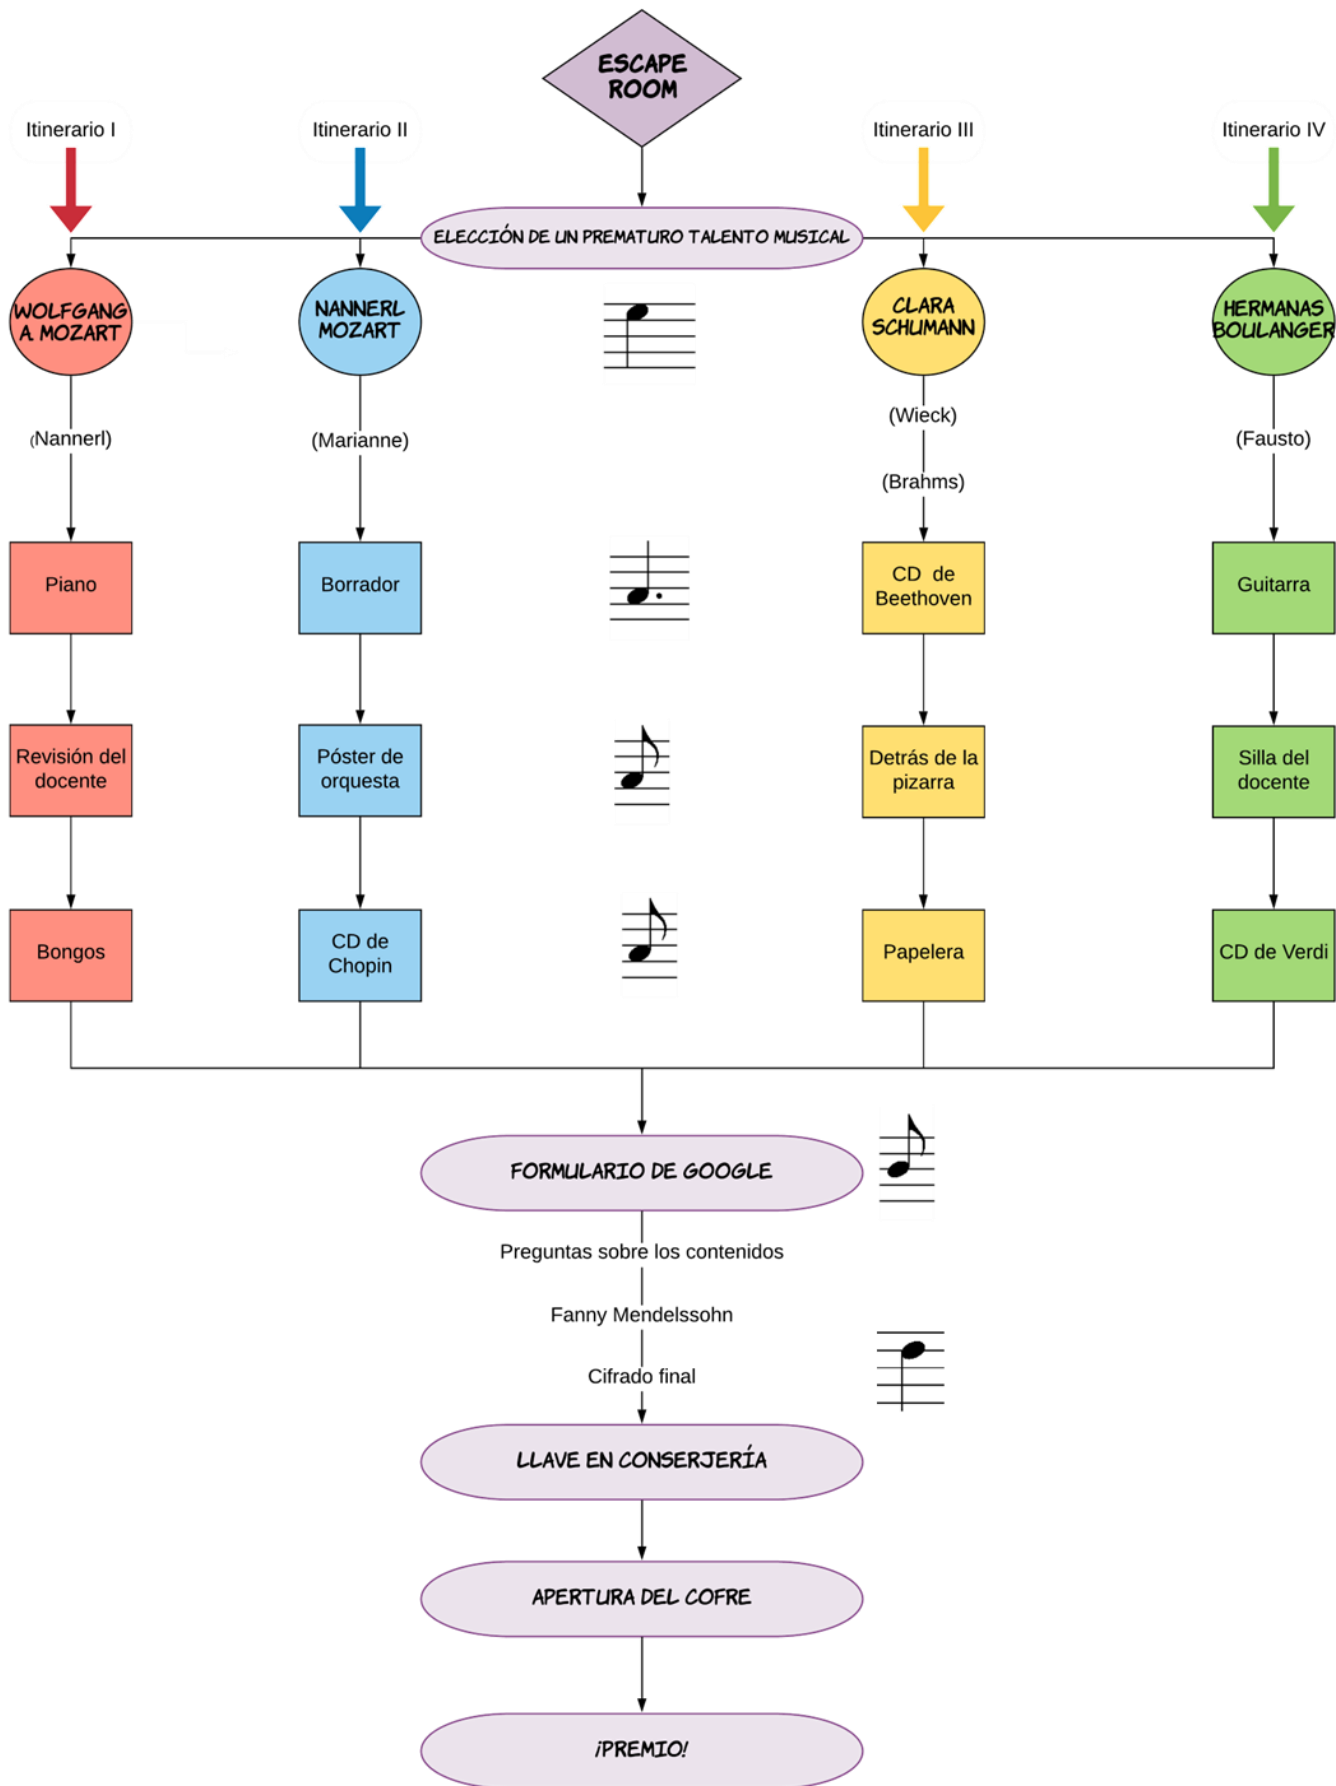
ESCAPE ROOM

Itinerario I

Itinerario II

Itinerario III

Itinerario IV

ELECCIÓN DE UN PREMATURO TALENTO MUSICAL

WOLFGANG A MOZART

NANNERL MOZART

CLARA SCHUMANN

HERMANAS BOULANGER

(Nannerl)

(Marianne)

(Wieck)

(Brahms)

(Fausto)

Piano

Borrador

CD de Beethoven

Guitarra

Revisión del docente

Póster de orquesta

Detrás de la pizarra

Silla del docente

Bongos

CD de Chopin

Papelera

CD de Verdi

FORMULARIO DE GOOGLE

Preguntas sobre los contenidos

Fanny Mendelssohn

Cifrado final

LLAVE EN CONSERJERÍA

APERTURA DEL COFRE

¡PREMIO!